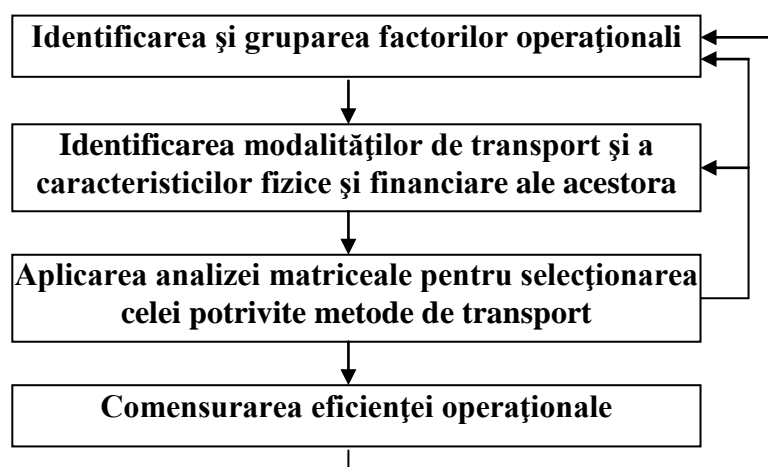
Identificarea şi gruparea factorilor operaţionali

Identificarea modalităţilor de transport şi a caracteristicilor fizice şi financiare ale acestora

Aplicarea analizei matriceale pentru selecţionarea celei potrivite metode de transport

Comensurarea eficienţei operaţionale